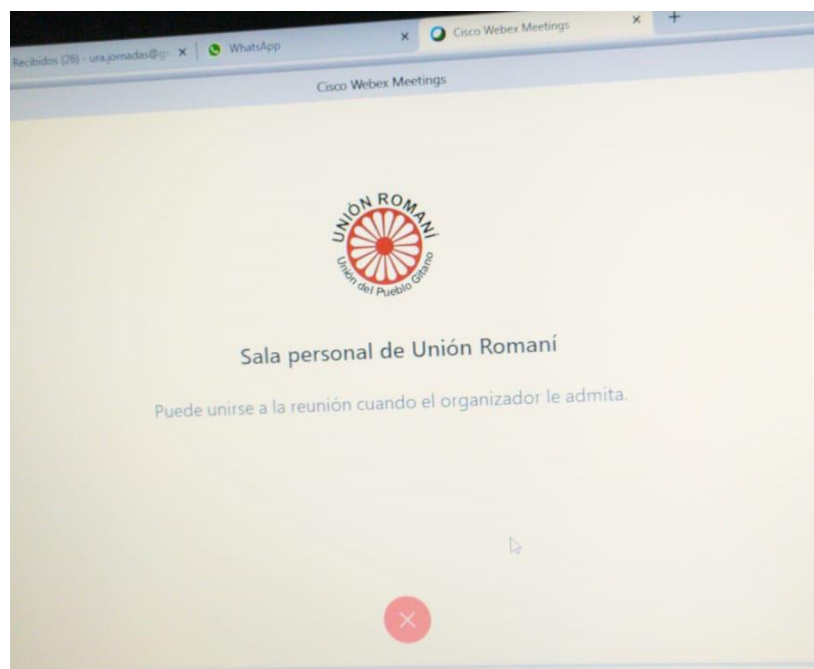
Recibidos (26) - urajornadas@g ×
WhatsApp ×
Cisco Webex Meetings ×
+

Cisco Webex Meetings

UNIÓN ROMANÍ
Unión del Pueblo Gitano

Sala personal de Unión Romaní

Puede unirse a la reunión cuando el organizador le admita.